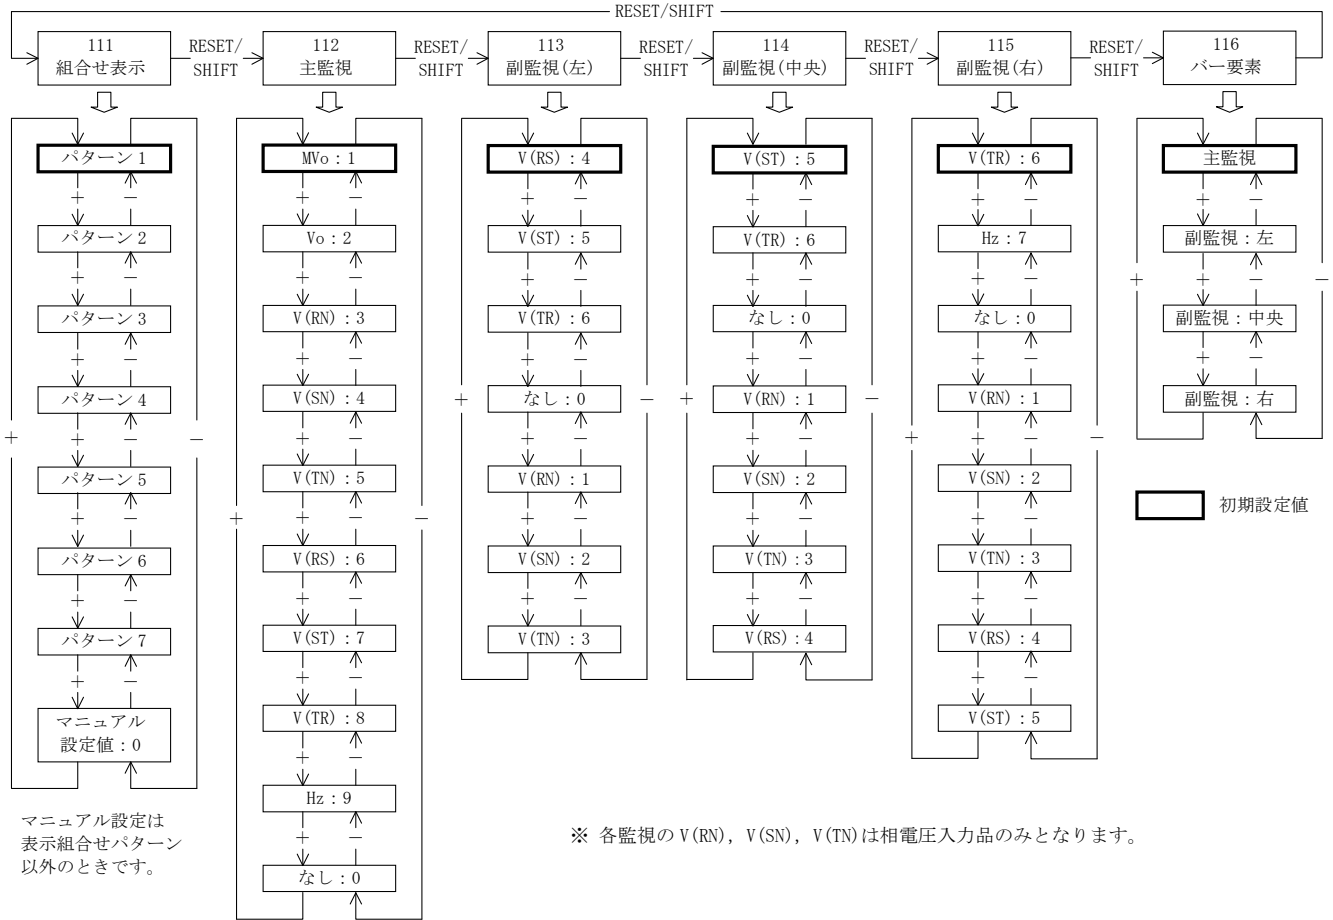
RESET/SHIFT

111
組合せ表示

RESET/SHIFT

112
主監視

RESET/SHIFT

113
副監視(左)

RESET/SHIFT

114
副監視(中央)

RESET/SHIFT

115
副監視(右)

RESET/SHIFT

116
バー要素

パターン1
+ −
パターン2
+ −
パターン3
+ −
パターン4
+ + − −
パターン5
+ −
パターン6
+ −
パターン7
+ −
マニュアル設定値：0

マニュアル設定は表示組合せパターン以外のときです。

MVo：1
+ −
Vo：2
+ −
V(RN)：3
+ −
V(SN)：4
+ −
V(TN)：5
+ + − −
V(RS)：6
+ −
V(ST)：7
+ −
V(TR)：8
+ −
Hz：9
+ −
なし：0

V(RS)：4
+ −
V(ST)：5
+ −
V(TR)：6
+ −
+ なし：0 −
+ −
V(RN)：1
+ −
V(SN)：2
+ −
V(TN)：3

V(ST)：5
+ −
V(TR)：6
+ −
なし：0
+ + − −
V(RN)：1
+ −
V(SN)：2
+ −
V(TN)：3
+ −
V(RS)：4

V(TR)：6
+ −
Hz：7
+ −
なし：0
+ −
V(RN)：1
+ + − −
V(SN)：2
+ −
V(TN)：3
+ −
V(RS)：4
+ −
V(ST)：5

主監視
+ −
副監視：左
+ + − −
副監視：中央
+ −
副監視：右

初期設定値

※ 各監視のV(RN)，V(SN)，V(TN)は相電圧入力品のみとなります。